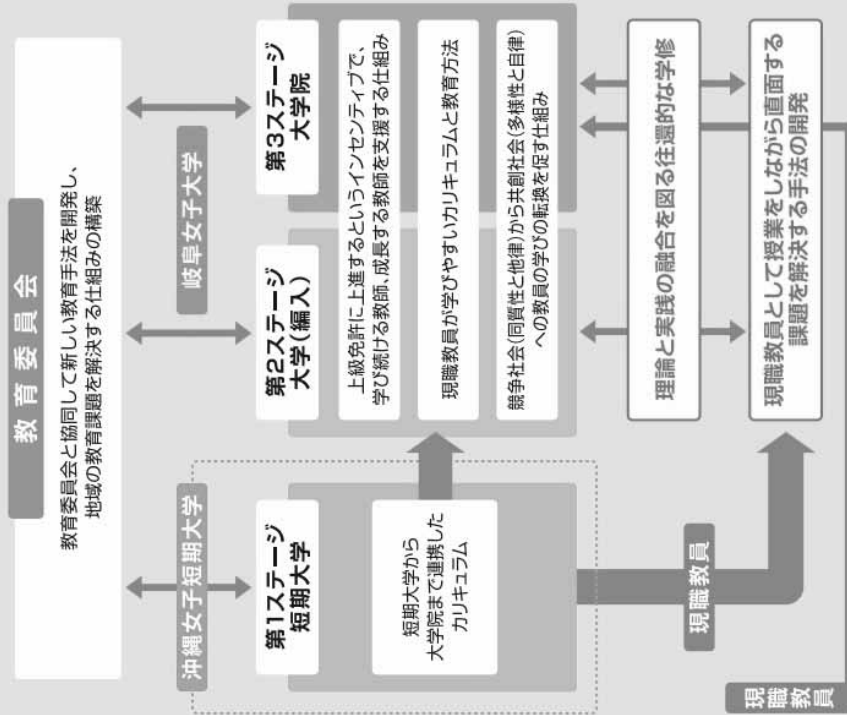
教育委員会

教育委員会と協同して新しい教育手法を開発し、地域の教育課題を解決する仕組みの構築

沖縄女子短期大学

岐阜女子大学

第1ステージ 短期大学

短期大学から大学院まで連携したカリキュラム

第2ステージ 大学(編入)

第3ステージ 大学院

上級免許に上進するというインセンティブで、学び続ける教師、成長する教師を支援する仕組み

現職教員が学びやすいカリキュラムと教育方法

競争社会(同質性と他律)から共創社会(多様性と自律)への教員の学びの転換を促す仕組み

理論と実践の融合を図る往還的な学修

現職教員として授業をしながら直面する課題を解決する手法の開発

現職教員

現職教員